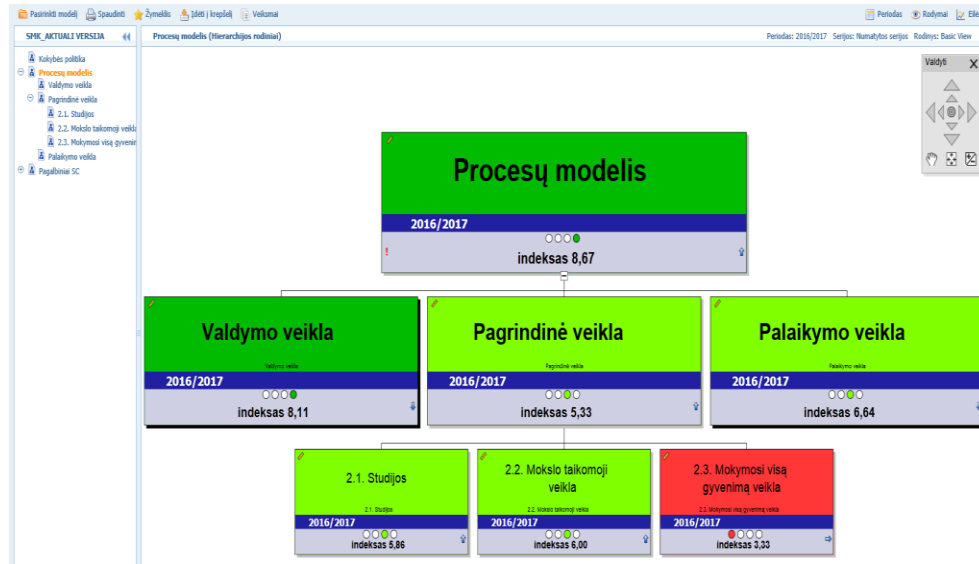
Pasirinkti modelį Spausdinti Žymeklis Įdėti į krepšelį Veiksmai

Periodas Rodymai Eil

SMK_AKTUALI VERSIJA

Kokybės politika
Procesų modelis
Valdymo veikla
Pagrindinė veikla
2.1. Studijos
2.2. Mokslo taikomoji veikla
2.3. Mokymosi visą gyvenim
Palaikymo veikla
Pagalbiniai SC

Procesų modelis (Hierarchijos rodiniai)

Periodas: 2016/2017 Serijos: Numatytos serijos Rodinys: Basic View

Valdyti

Procesų modelis
2016/2017
indeksas 8,67

Valdymo veikla
Valdymo veikla
2016/2017
indeksas 8,11

Pagrindinė veikla
Pagrindinė veikla
2016/2017
indeksas 5,33

Palaikymo veikla
Palaikymo veikla
2016/2017
indeksas 6,64

2.1. Studijos
2.1. Studijos
2016/2017
indeksas 5,86

2.2. Mokslo taikomoji veikla
2.2. Mokslo taikomoji veikla
2016/2017
indeksas 6,00

2.3. Mokymosi visą gyvenimą veikla
2.3. Mokymosi visą gyvenimą veikla
2016/2017
indeksas 3,33